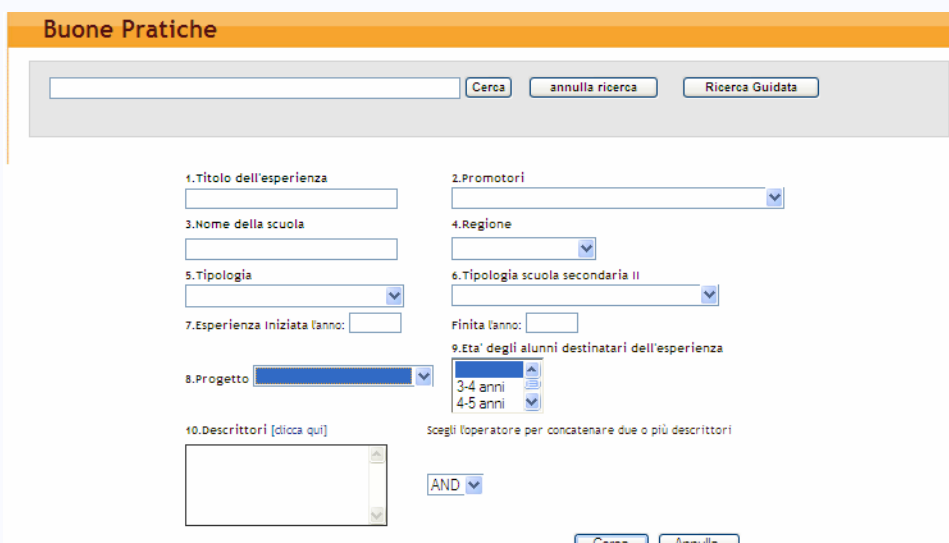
Buone Pratiche

Cerca annulla ricerca Ricerca Guidata

1.Titolo dell'esperienza

2.Promotori

3.Nome della scuola

4.Regione

5.Tipologia

6.Tipologia scuola secondaria II

7.Esperienza Iniziata l'anno:

Finita l'anno:

9.Eta' degli alunni destinatari dell'esperienza

8.Progetto

3-4 anni
4-5 anni

10.Descrittori [clicca qui]

Scegli l'operatore per concatenare due o più descrittori

AND

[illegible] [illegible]